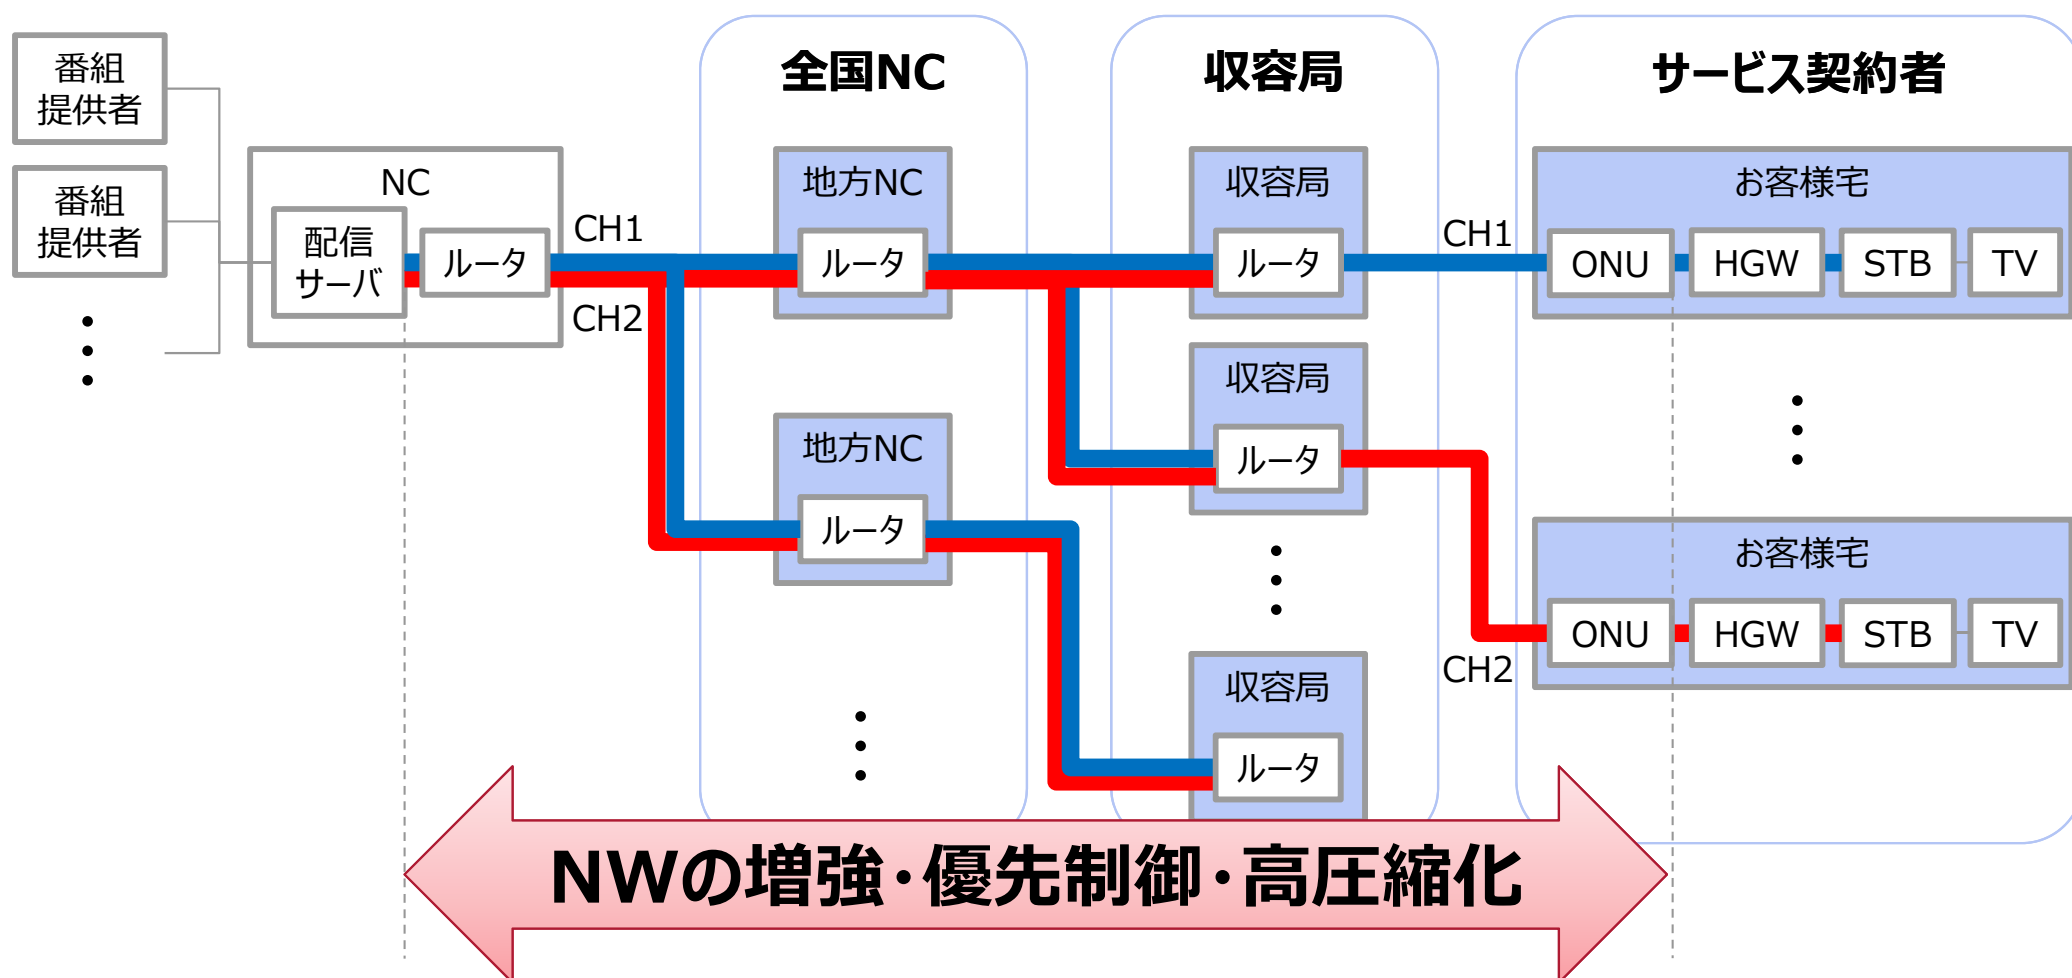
番組提供者

番組提供者

NC

配信サーバ

ルータ

CH1

CH2

全国NC

地方NC

ルータ

地方NC

ルータ

収容局

収容局

ルータ

収容局

ルータ

収容局

ルータ

CH1

CH2

サービス契約者

お客様宅

ONU

HGW

STB

TV

お客様宅

ONU

HGW

STB

TV

NWの増強・優先制御・高圧縮化